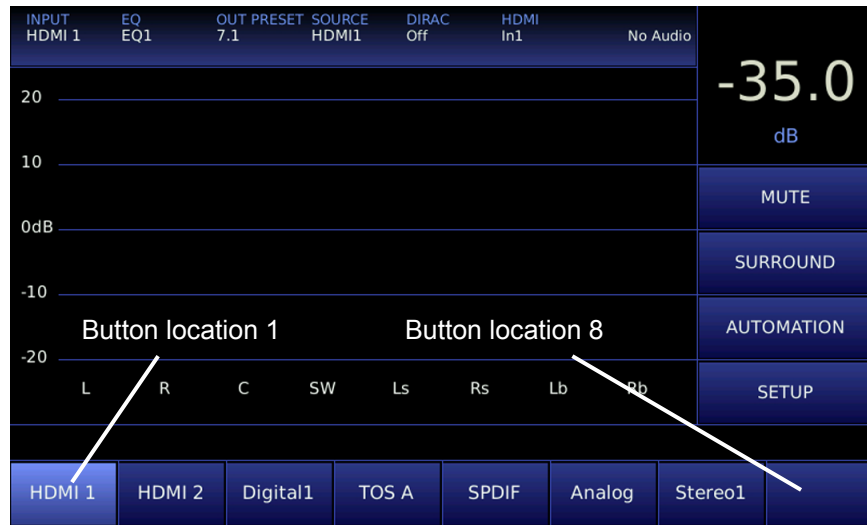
INPUT HDMI 1
EQ EQ1
OUT PRESET 7.1
SOURCE HDMI1
DIRAC Off
HDMI In1
No Audio

-35.0
dB

20
10
0dB
-10
-20

Button location 1
Button location 8

L R C SW Ls Rs Lb Rb

MUTE
SURROUND
AUTOMATION
SETUP

HDMI 1
HDMI 2
Digital1
TOS A
SPDIF
Analog
Stereo1